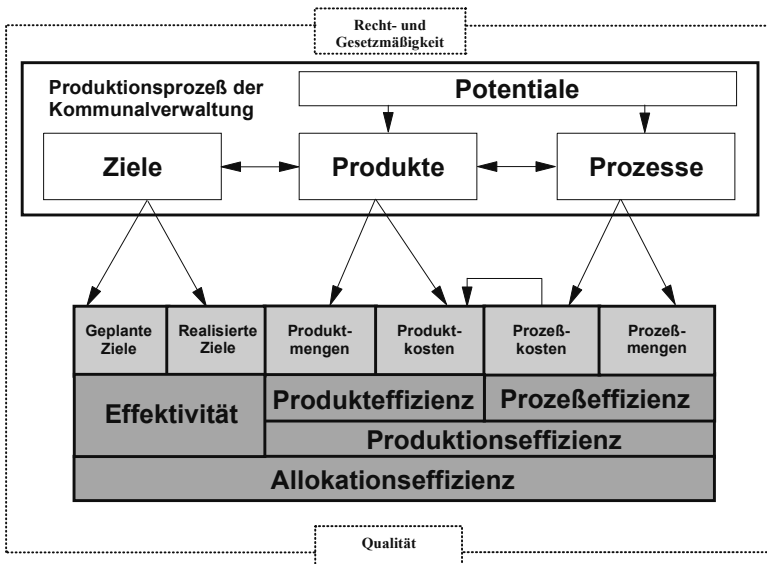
Recht- und Gesetzmäßigkeit

Produktionsprozeß der Kommunalverwaltung

Potentiale

Ziele

Produkte

Prozesse

| Geplante Ziele | Realisierte Ziele | Produktmengen | Produktkosten | Prozeßkosten | Prozeßmengen |
|---|---|---|---|---|---|
| Effektivität | | Produkteffizienz | | Prozeßeffizienz | |
| | | Produktionseffizienz | | | |
| Allokationseffizienz | | | | | |

Qualität